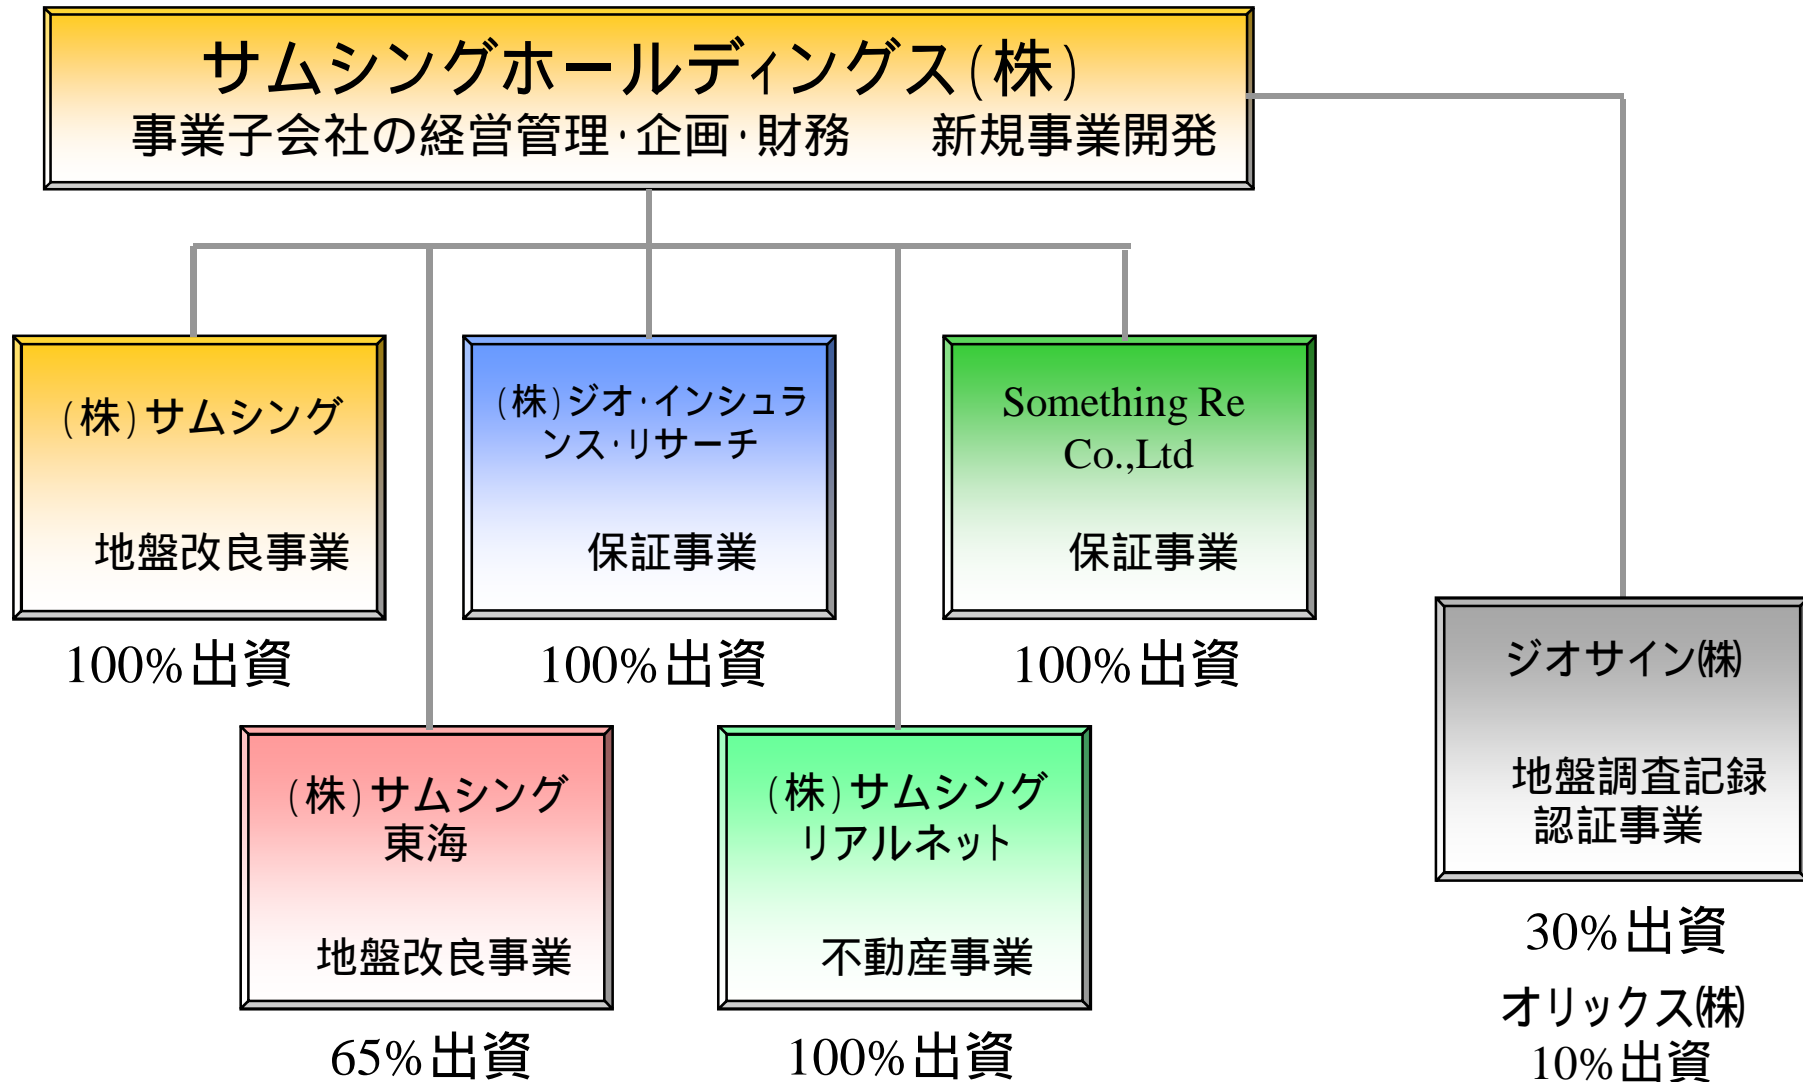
サムシングホールディングス(株)
事業子会社の経営管理·企画·財務　新規事業開発

(株)サムシング
地盤改良事業
100%出資

(株)ジオ·インシュランス·リサーチ
保証事業
100%出資

Something Re Co.,Ltd
保証事業
100%出資

ジオサイン(株)
地盤調査記録認証事業
30%出資
オリックス(株)
10%出資

(株)サムシング東海
地盤改良事業
65%出資

(株)サムシングリアルネット
不動産事業
100%出資